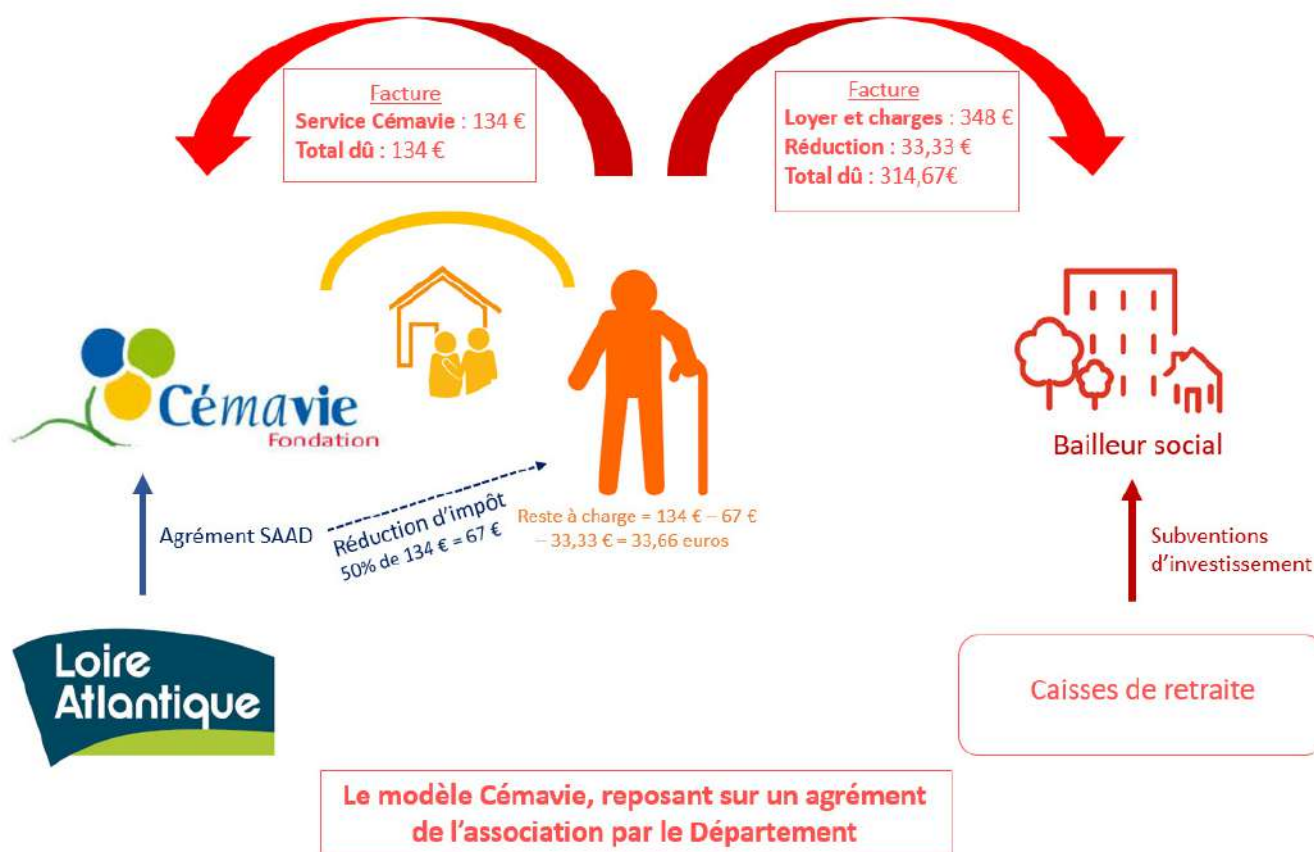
Facture
**Service Cémavie** : 134 €
**Total dû** : 134 €

Facture
**Loyer et charges** : 348 €
**Réduction** : 33,33 €
**Total dû** : 314,67€

Cémavie
Fondation

Bailleur social

Agrément SAAD

Réduction d'impôt
50% de 134 € = 67 €

Reste à charge = 134 € – 67 € – 33,33 € = 33,66 euros

Subventions d'investissement

Loire Atlantique

Caisses de retraite

**Le modèle Cémavie, reposant sur un agrément de l'association par le Département**